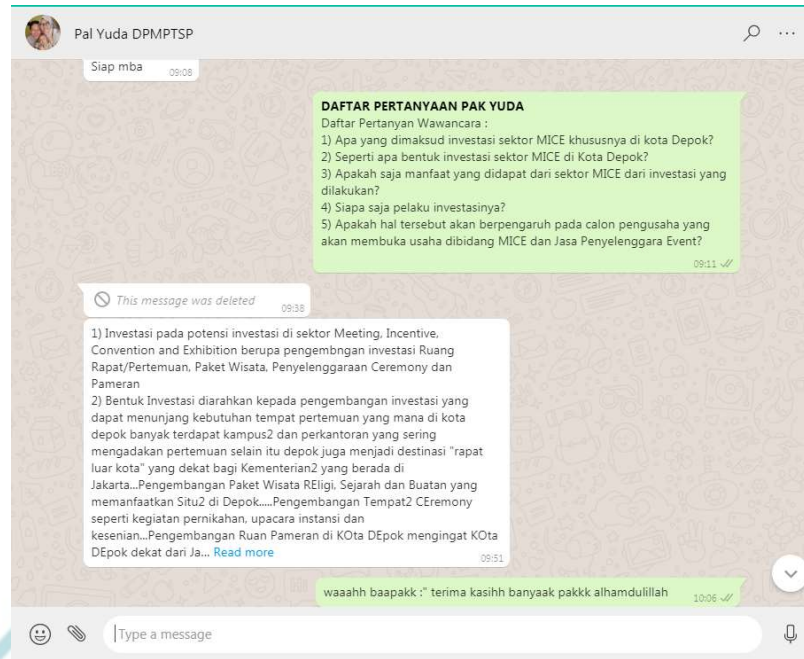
Pal Yuda DPMPTSP

Siap mba 09:08

DAFTAR PERTANYAAN PAK YUDA
Daftar Pertanyan Wawancara :
1) Apa yang dimaksud investasi sektor MICE khususnya di kota Depok?
2) Seperti apa bentuk investasi sektor MICE di Kota Depok?
3) Apakah saja manfaat yang didapat dari sektor MICE dari investasi yang dilakukan?
4) Siapa saja pelaku investasinya?
5) Apakah hal tersebut akan berpengaruh pada calon pengusaha yang akan membuka usaha dibidang MICE dan Jasa Penyelenggara Event?
09:11

This message was deleted 09:38

1) Investasi pada potensi investasi di sektor Meeting, Incentive, Convention and Exhibition berupa pengembngan investasi Ruang Rapat/Pertemuan, Paket Wisata, Penyelenggaraan Ceremony dan Pameran
2) Bentuk Investasi diarahkan kepada pengembangan investasi yang dapat menunjang kebutuhan tempat pertemuan yang mana di kota depok banyak terdapat kampus2 dan perkantoran yang sering mengadakan pertemuan selain itu depok juga menjadi destinasi "rapat luar kota" yang dekat bagi Kementerian2 yang berada di Jakarta...Pengembangan Paket Wisata REligi, Sejarah dan Buatan yang memanfaatkan Situ2 di Depok.....Pengembangan Tempat2 CEremony seperti kegiatan pernikahan, upacara instansi dan kesenian...Pengembangan Ruan Pameran di KOta DEpok mengingat KOta DEpok dekat dari Ja... Read more
09:51

waaahh baapakk :" terima kasihh banyaak pakkk alhamdulillah 10:06

Type a message